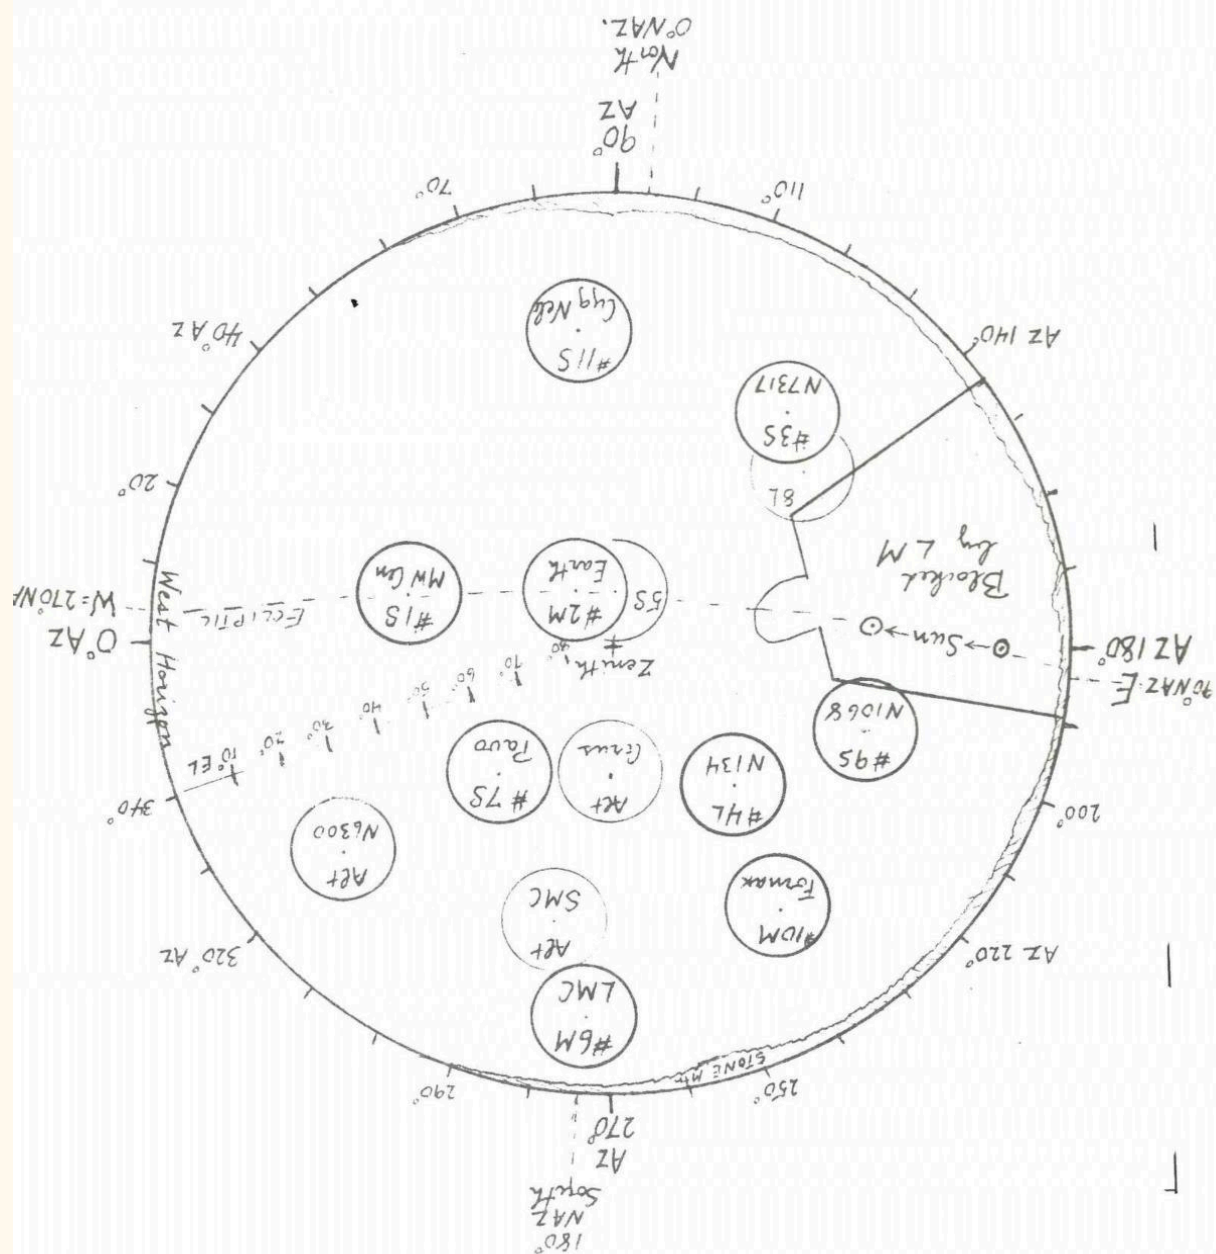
0° NAZ.
North
90°
AZ
110°
70°
AZ 140°
40° AZ
#11S
Cup Neb
#3S
N7317
8L
Blocked by L M
20°
#1S
MW Cen
#2M
Earth
5S
Ecliptic
W=270°NAZ
0° AZ
West Horizon
Zenith 90°
10° 60° 50° 40° 30° 20° 10° EL
Sun
AZ 180°
90°NAZ E
#9S
N1068
#4L
N134
#7S
Pavo
Ret
Grus
340°
200°
Ret
N6300
#10M
Fornax
Ret
SMC
AZ 220°
320° AZ
#6M
LMC
STONE Mt.
250°
290°
270°
AZ
South
NAZ
180°